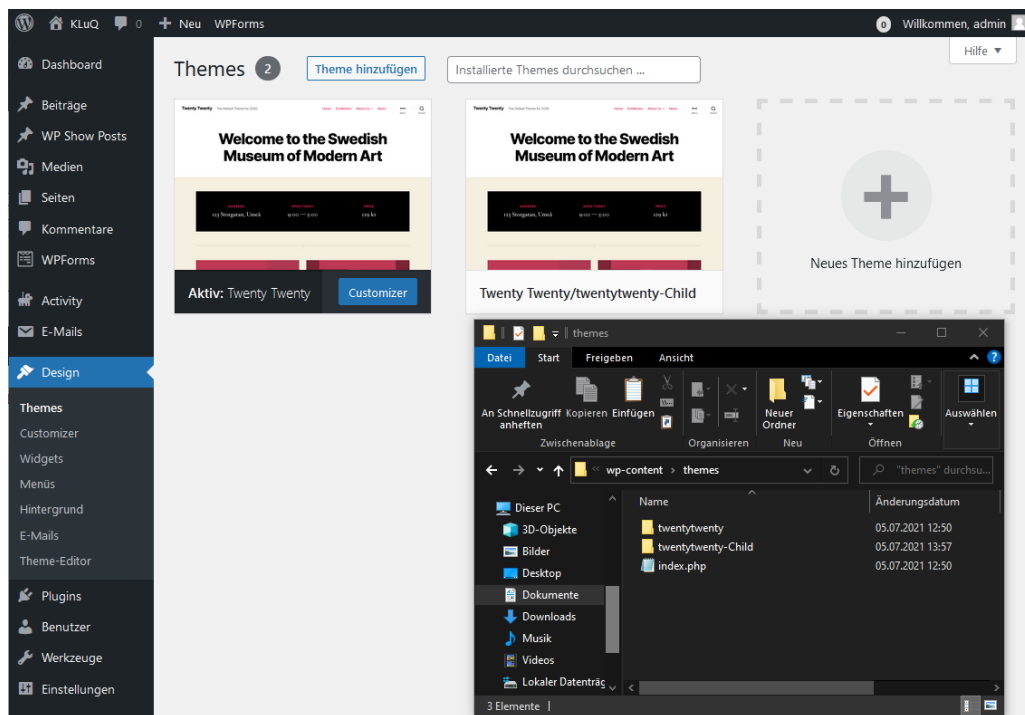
KLuQ 0 Neu WPForms
0 Willkommen, admin
Hilfe ▼

Dashboard
Beiträge
WP Show Posts
Medien
Seiten
Kommentare
WPForms
Activity
E-Mails
Design
Themes
Customizer
Widgets
Menüs
Hintergrund
E-Mails
Theme-Editor
Plugins
Benutzer
Werkzeuge
Einstellungen

Themes 2 Theme hinzufügen Installierte Themes durchsuchen ...

Welcome to the Swedish Museum of Modern Art
Aktiv: Twenty Twenty Customizer

Welcome to the Swedish Museum of Modern Art
Twenty Twenty/twentytwenty-Child

Neues Theme hinzufügen

themes
Datei Start Freigeben Ansicht
An Schnellzugriff anheften Kopieren Einfügen
Zwischenablage
Organisieren
Neuer Ordner
Neu
Eigenschaften
Öffnen
Auswählen
wp-content › themes
"themes" durchsu...
Dieser PC
3D-Objekte
Bilder
Desktop
Dokumente
Downloads
Musik
Videos
Lokaler Datenträg

| Name | Änderungsdatum |
|---|---|
| twentytwenty | 05.07.2021 12:50 |
| twentytwenty-Child | 05.07.2021 13:57 |
| index.php | 05.07.2021 12:50 |

3 Elemente